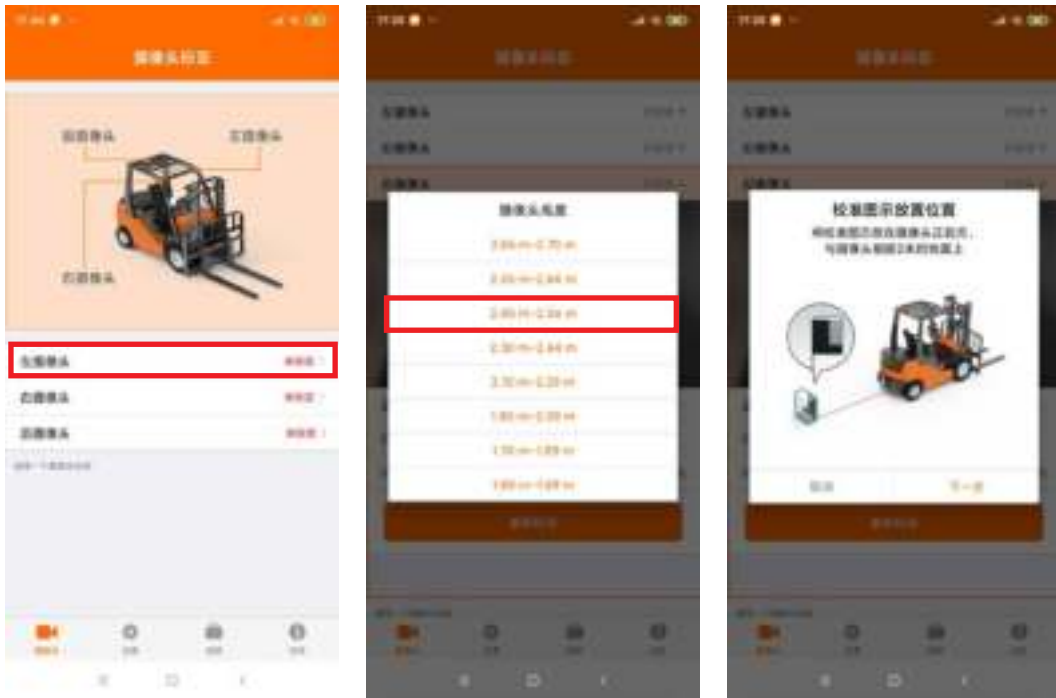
摄像头设置

后摄像头
左摄像头
右摄像头

左摄像头 未校准 >
右摄像头 未校准 >
后摄像头 未校准 >

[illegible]

摄像头 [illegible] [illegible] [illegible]

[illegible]

摄像头高度
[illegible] m
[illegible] m
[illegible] m
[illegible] m
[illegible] m
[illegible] m
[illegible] m
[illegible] m

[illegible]

校准图示放置位置
将校准图示放在摄像头正前方，与摄像头相距2米的地面上

取消 下一步

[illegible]